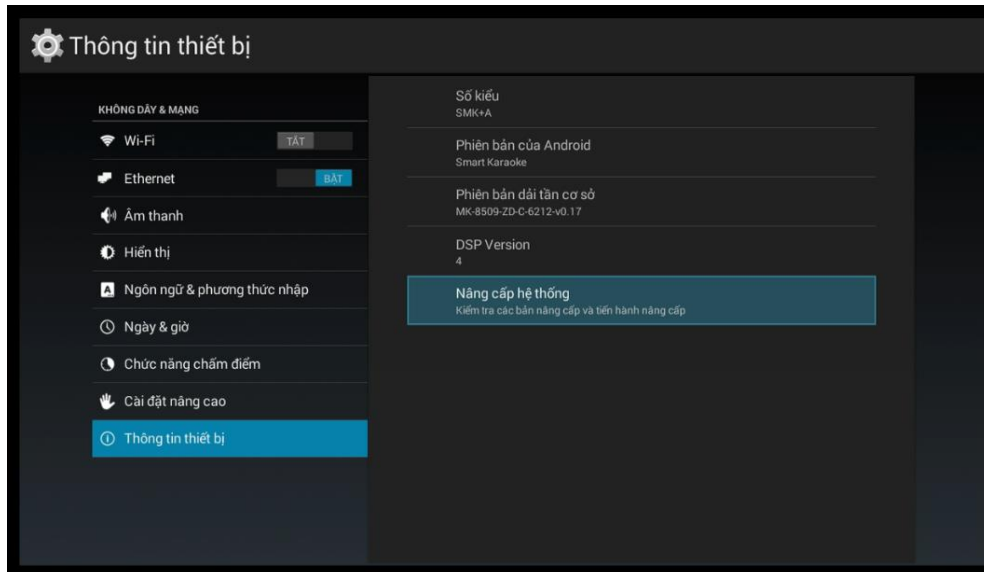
Thông tin thiết bị

KHÔNG DÂY & MẠNG

Wi-Fi TẮT

Ethernet BẬT

Âm thanh

Hiển thị

Ngôn ngữ & phương thức nhập

Ngày & giờ

Chức năng chấm điểm

Cài đặt nâng cao

Thông tin thiết bị

Số kiểu
SMK+A

Phiên bản của Android
Smart Karaoke

Phiên bản dải tần cơ sở
MK-8509-ZD-C-6212-v0.17

DSP Version
4

Nâng cấp hệ thống
Kiểm tra các bản nâng cấp và tiến hành nâng cấp